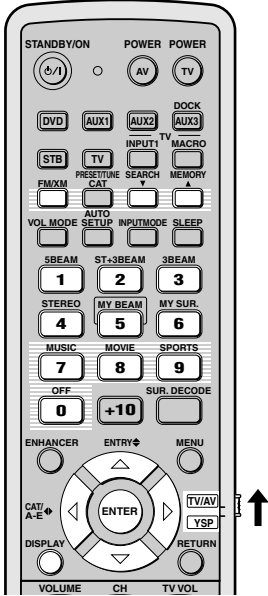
STANDBY/ON
POWER POWER
AV TV
DVD AUX1 AUX2 DOCK AUX3
TV
STB TV INPUT1 MACRO
PRESET/TUNE CAT SEARCH MEMORY
FM/XM
AUTO
VOL MODE SETUP INPUTMODE SLEEP
5BEAM ST+3BEAM 3BEAM
1 2 3
STEREO MY BEAM MY SUR.
4 5 6
MUSIC MOVIE SPORTS
7 8 9
OFF SUR. DECODE
0 +10
ENHANCER ENTRY MENU
CAT/ A-E
ENTER
TV/AV
YSP
DISPLAY RETURN
VOLUME CH TV VOL